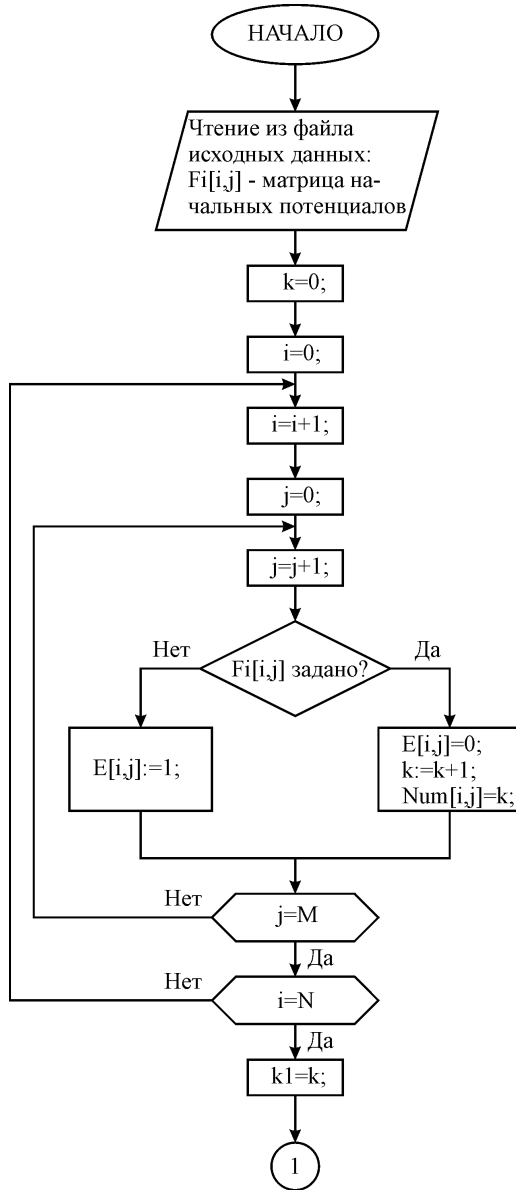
НАЧАЛО

Чтение из файла исходных данных: Fi[i,j] - матрица начальных потенциалов

k=0;

i=0;

i=i+1;

j=0;

j=j+1;

Нет

Fi[i,j] задано?

Да

E[i,j]:=1;

E[i,j]=0;
k:=k+1;
Num[i,j]=k;

Нет

j=M

Да

Нет

i=N

Да

k1=k;

1